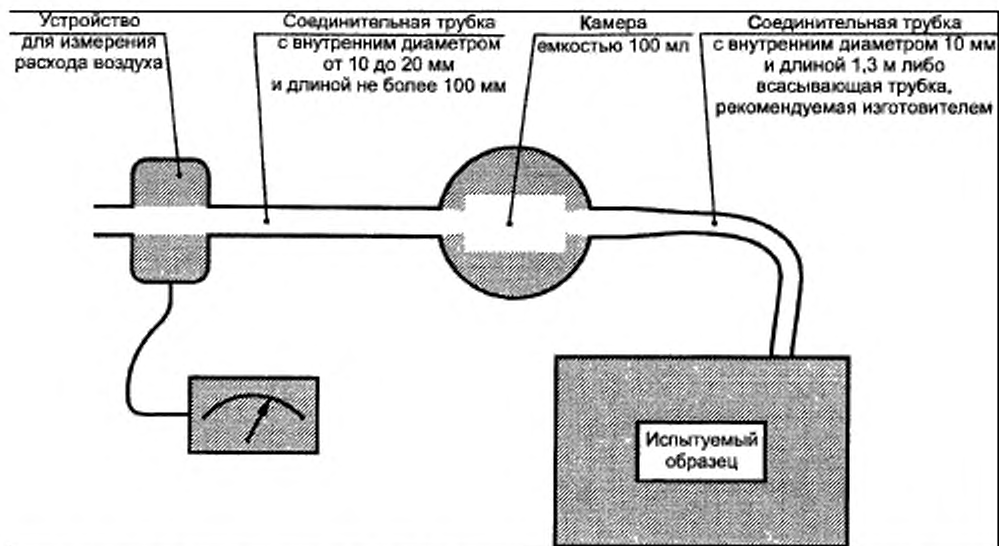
Устройство для измерения расхода воздуха

Соединительная трубка с внутренним диаметром от 10 до 20 мм и длиной не более 100 мм

Камера емкостью 100 мл

Соединительная трубка с внутренним диаметром 10 мм и длиной 1,3 м либо всасывающая трубка, рекомендуемая изготовителем

Испытуемый образец